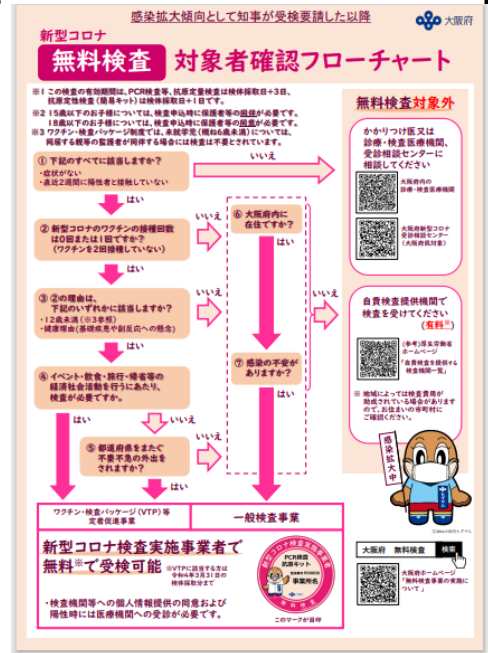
感染拡大傾向として知事が受検要請した以降

大阪府

新型コロナ
無料検査 対象者確認フローチャート

※１ この検査の有効期間は、PCR検査等、抗原定量検査は検体採取日＋3日、抗原定性検査（簡易キット）は検体採取日＋1日です。
※２ 15歳以下のお子様については、検査申込時に保護者等の同意が必要です。18歳以下のお子様については、検査申込時に保護者等の同意が必要です。
※３ ワクチン・検査パッケージ制度では、未就学児（概ね6歳未満）については、同居する親等の監護者が同伴する場合には検査は不要とされています。

① 下記のすべてに該当しますか？
・症状がない
・直近２週間に陽性者と接触していない

いいえ

はい

② 新型コロナのワクチンの接種回数は0回または1回ですか？（ワクチンを2回接種していない）

いいえ

⑥ 大阪府内に在住ですか？

はい

はい

③ ②の理由は、下記のいずれかに該当しますか？
・12歳未満（※3参照）
・健康理由（基礎疾患や副反応への懸念）

いいえ

いいえ

はい

④ イベント・飲食・旅行・帰省等の経済社会活動を行うにあたり、検査が必要ですか。

いいえ

⑦ 感染の不安がありますか？

はい

はい

いいえ

⑤ 都道府県をまたぐ不要不急の外出をされますか？

はい

はい

無料検査対象外

かかりつけ医又は診療・検査医療機関、受診相談センターに相談してください

大阪府内の診療・検査医療機関

大阪府新型コロナ受診相談センター（大阪府民対象）

自費検査提供機関で検査を受けてください（有料※）

（参考）厚生労働省ホームページ「自費検査を提供する検査機関一覧」

※ 地域によっては検査費用が助成されている場合がありますので、お住まいの市町村にご確認ください。

感染拡大中

ワクチン・検査パッケージ（VTP）等定着促進事業

一般検査事業

新型コロナ検査実施事業者で無料※で受検可能

※VTPに関連する方法は令和4年3月31日の検体採取分まで

・検査機関等への個人情報提供の同意および陽性時には医療機関への受診が必要です。

新型コロナ検査実施事業者
PCR検査
抗原キット
事業所名
大阪府

このマークが目印

大阪府 無料検査 検索

大阪府ホームページ「新型コロナ検査事業の実施について」